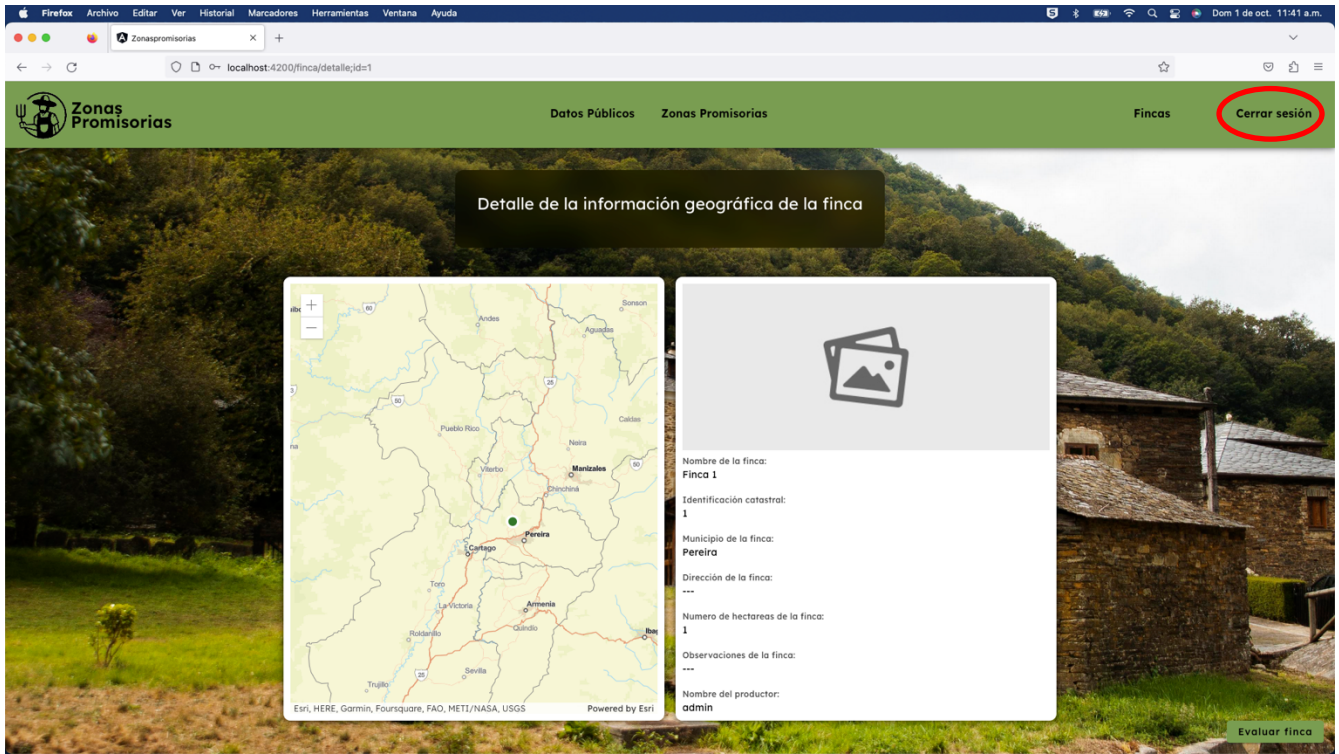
Firefox Archivo Editar Ver Historial Marcadores Herramientas Ventana Ayuda
Dom 1 de oct. 11:41 a.m.

Zonaspromisorias

localhost:4200/finca/detalle;id=1

Zonas Promisorias
Datos Públicos Zonas Promisorias
Fincas Cerrar sesión

Detalle de la información geográfica de la finca

Sonson
Andes
Aguadas
60
25
50
Caldas
Pueblo Rico
Neira
Viterbo
Manizales
Chinchiná
Pereira
Cartago
Toro
La Victoria
Armenia
Roldanillo
Quindío
Ibag
Sevilla
Trujillo
25
Esri, HERE, Garmin, Foursquare, FAO, METI/NASA, USGS
Powered by Esri

Nombre de la finca:
Finca 1
Identificación catastral:
1
Municipio de la finca:
Pereira
Dirección de la finca:
---
Numero de hectareas de la finca:
1
Observaciones de la finca:
---
Nombre del productor:
admin

Evaluar finca